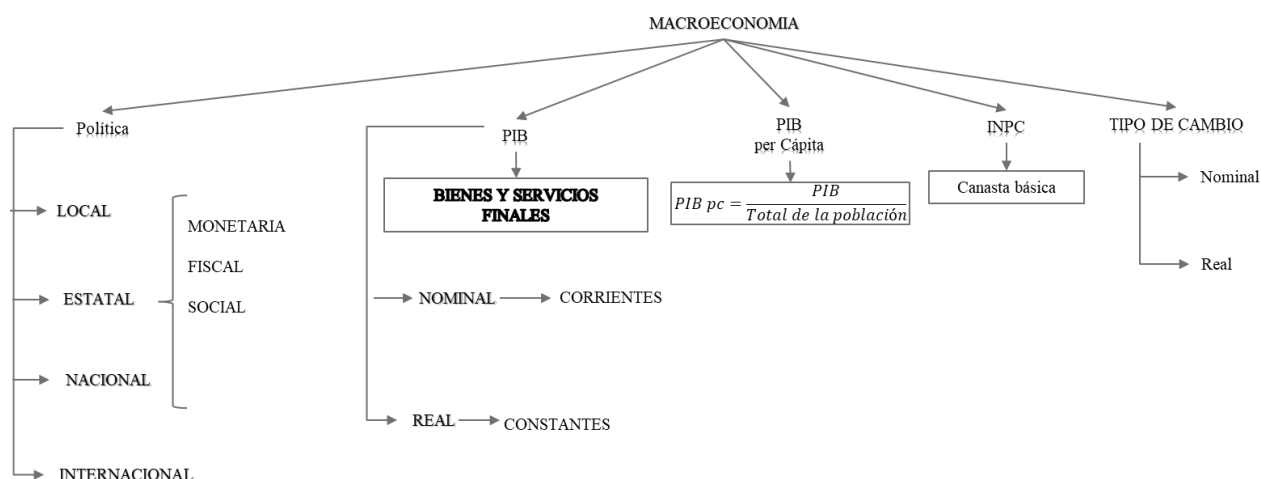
MACROECONOMIA

Política

LOCAL

ESTATAL

NACIONAL

INTERNACIONAL

MONETARIA

FISCAL

SOCIAL

PIB

BIENES Y SERVICIOS FINALES

NOMINAL → CORRIENTES

REAL → CONSTANTES

PIB per Cápita

$PIB\ pc = \frac{PIB}{Total\ de\ la\ población}$

INPC

Canasta básica

TIPO DE CAMBIO

Nominal

Real